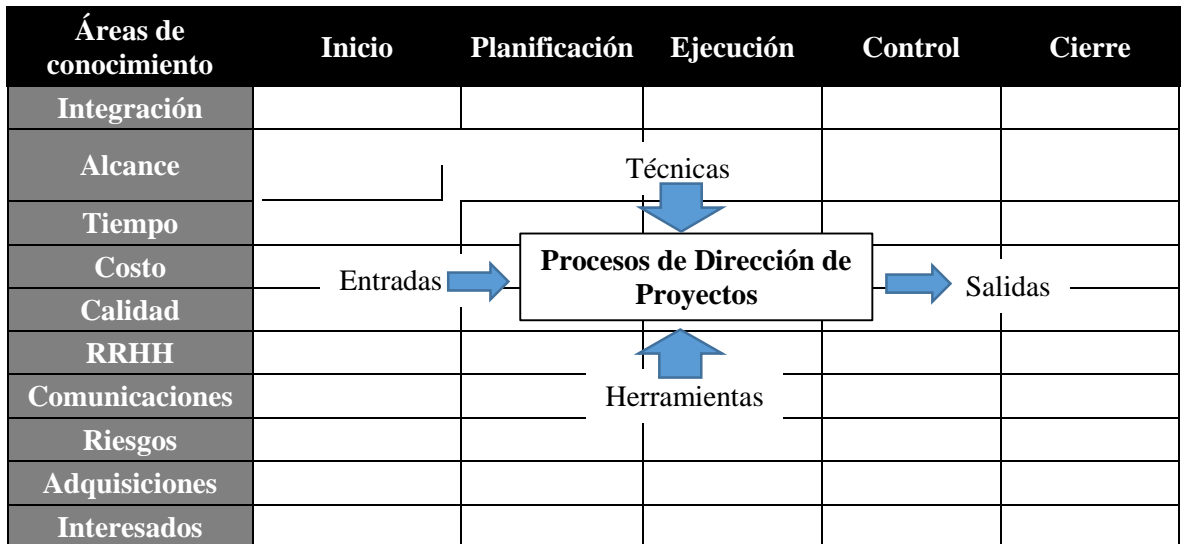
| Áreas de conocimiento | Inicio | Planificación | Ejecución | Control | Cierre |
|---|---|---|---|---|---|
| Integración | | | | | |
| Alcance | | | | | |
| Tiempo | | | | | |
| Costo | | | | | |
| Calidad | | | | | |
| RRHH | | | | | |
| Comunicaciones | | | | | |
| Riesgos | | | | | |
| Adquisiciones | | | | | |
| Interesados | | | | | |

Técnicas

Entradas

Procesos de Dirección de Proyectos

Salidas

Herramientas